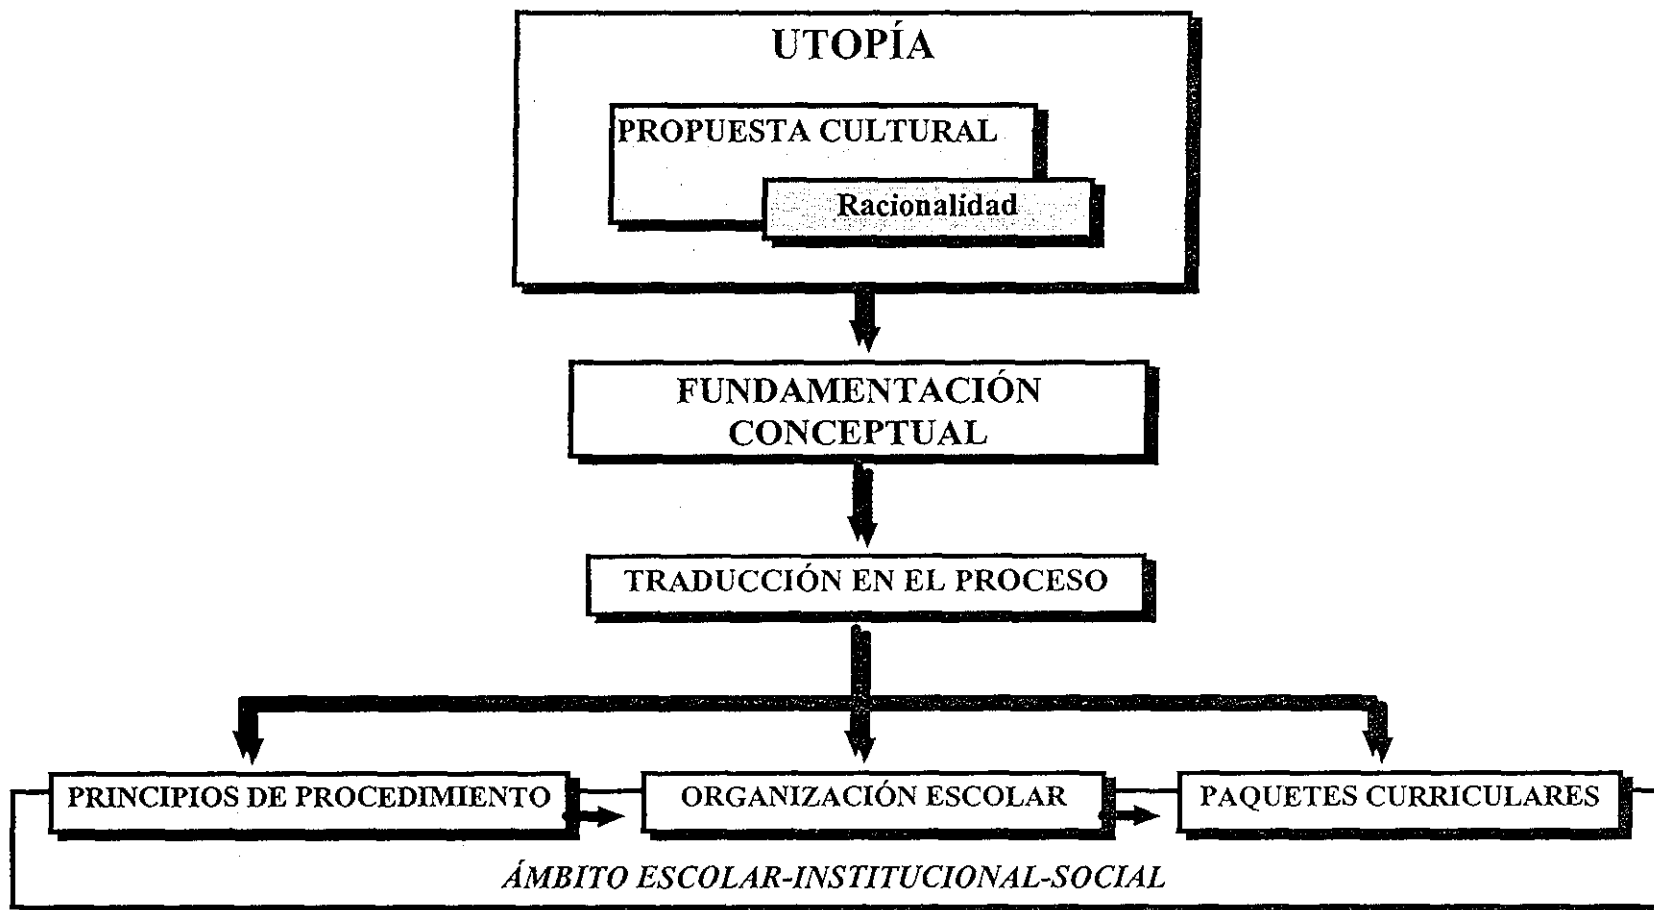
UTOPÍA

PROPUESTA CULTURAL

Racionalidad

FUNDAMENTACIÓN CONCEPTUAL

TRADUCCIÓN EN EL PROCESO

PRINCIPIOS DE PROCEDIMIENTO

ORGANIZACIÓN ESCOLAR

PAQUETES CURRICULARES

ÁMBITO ESCOLAR-INSTITUCIONAL-SOCIAL